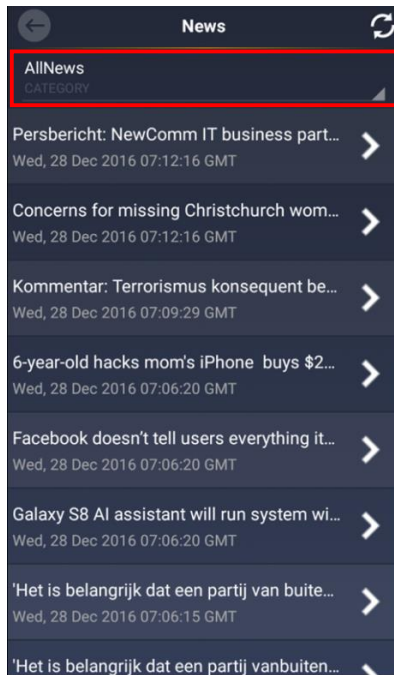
News

AllNews
CATEGORY

Persbericht: NewComm IT business part...
Wed, 28 Dec 2016 07:12:16 GMT

Concerns for missing Christchurch wom...
Wed, 28 Dec 2016 07:12:16 GMT

Kommentar: Terrorismus konsequent be...
Wed, 28 Dec 2016 07:09:29 GMT

6-year-old hacks mom's iPhone buys $2...
Wed, 28 Dec 2016 07:06:20 GMT

Facebook doesn't tell users everything it...
Wed, 28 Dec 2016 07:06:20 GMT

Galaxy S8 AI assistant will run system wi...
Wed, 28 Dec 2016 07:06:20 GMT

'Het is belangrijk dat een partij van buite...
Wed, 28 Dec 2016 07:06:15 GMT

'Het is belangrijk dat een partij vanbuiten...